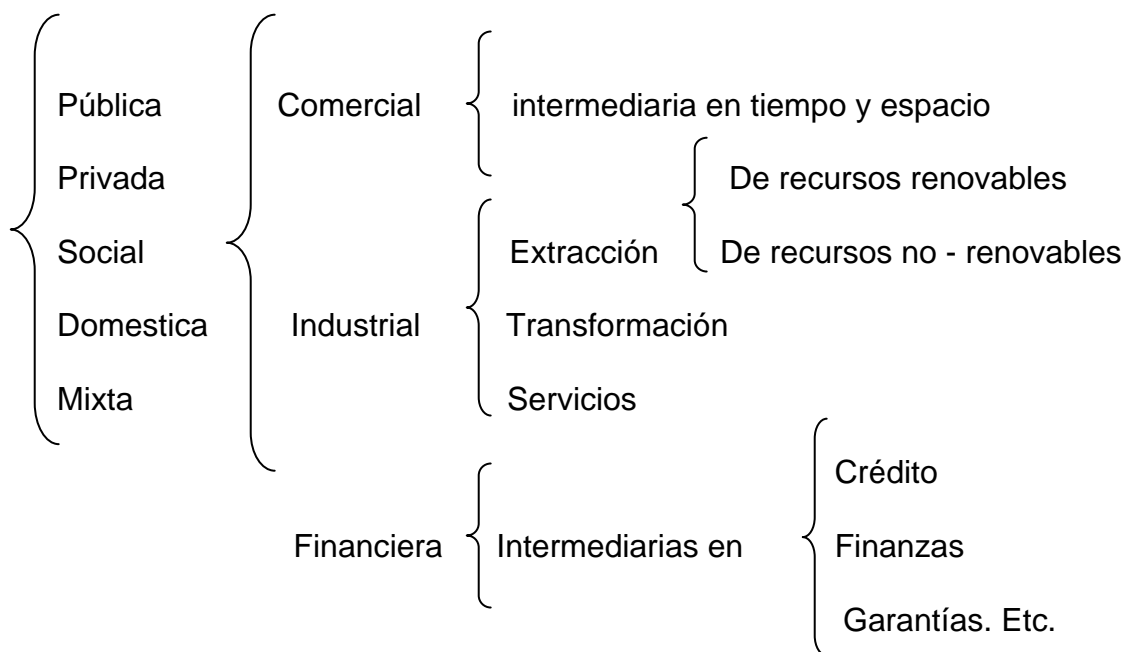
Pública
Privada
Social
Domestica
Mixta

Comercial
intermediaria en tiempo y espacio

Industrial
Extracción
De recursos renovables
De recursos no - renovables
Transformación
Servicios

Financiera
Intermediarias en
Crédito
Finanzas
Garantías. Etc.